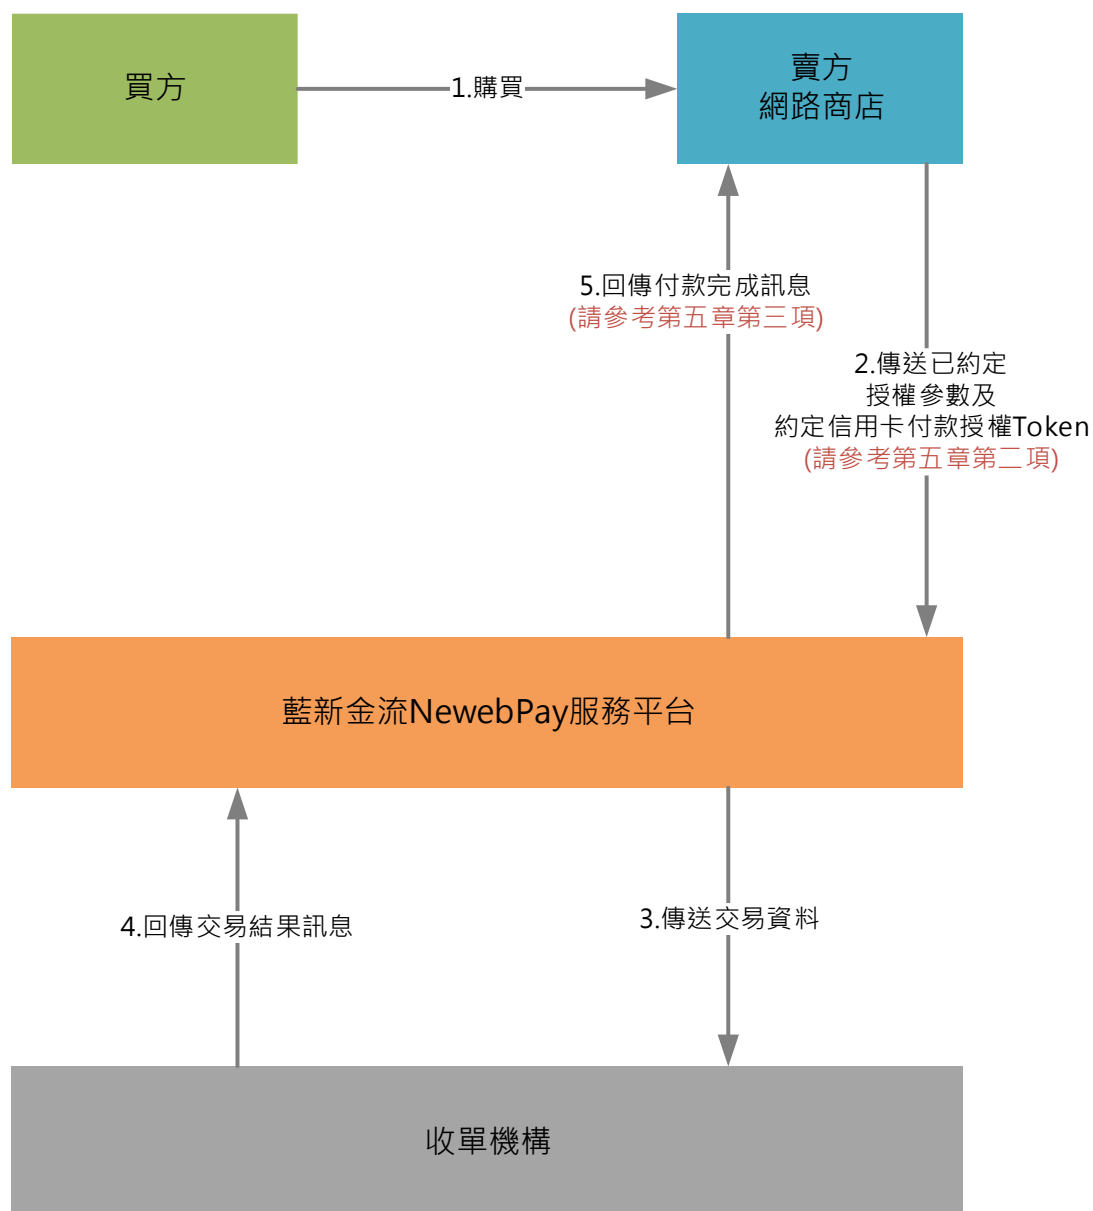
買方

1.購買

賣方
網路商店

5.回傳付款完成訊息
(請參考第五章第三項)

2.傳送已約定
授權參數及
約定信用卡付款授權Token
(請參考第五章第二項)

藍新金流NewebPay服務平台

4.回傳交易結果訊息

3.傳送交易資料

收單機構